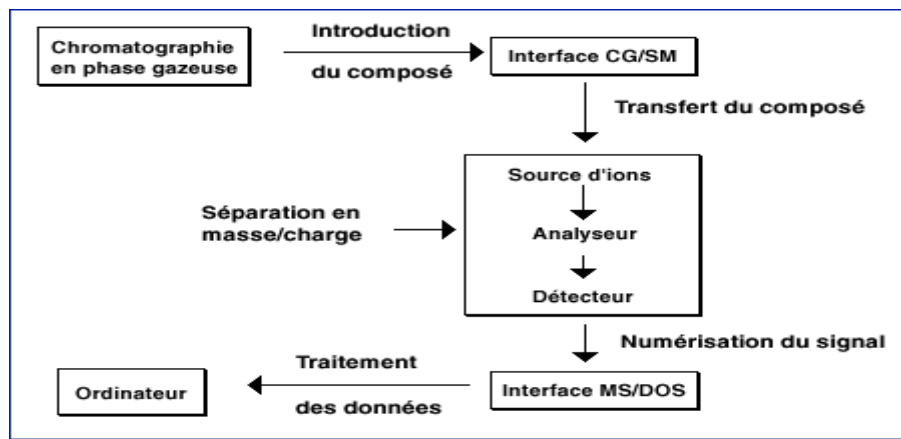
Chromatographie en phase gazeuse

Introduction du composé

Interface CG/SM

Transfert du composé

Source d'ions

Analyseur

Détecteur

Séparation en masse/charge

Numérisation du signal

Traitement des données

Ordinateur

Interface MS/DOS